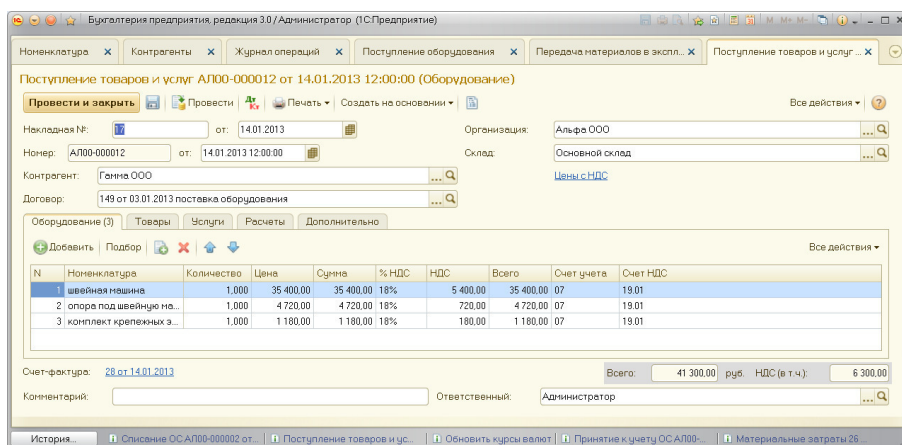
Бухгалтерия предприятия, редакция 3.0 / Администратор (1С:Предприятие)

Номенклатура × Контрагенты × Журнал операций × Поступление оборудования × Передача материалов в экспл... × Поступление товаров и услуг ... ×

Поступление товаров и услуг АЛ00-000012 от 14.01.2013 12:00:00 (Оборудование)

Провести и закрыть | Провести | Печать ▾ | Создать на основании ▾ | Все действия ▾ | ?

Накладная №: 17 от: 14.01.2013
Организация: Альфа ООО
Номер: АЛ00-000012 от: 14.01.2013 12:00:00
Склад: Основной склад
Контрагент: Гамма ООО
Цены с НДС
Договор: 149 от 03.01.2013 поставка оборудования

Оборудование (3) | Товары | Услуги | Расчеты | Дополнительно

Добавить | Подбор | Все действия ▾

| N | Номенклатура | Количество | Цена | Сумма | % НДС | НДС | Всего | Счет учета | Счет НДС |
|---|---|---|---|---|---|---|---|---|---|
| 1 | швейная машина | 1,000 | 35 400,00 | 35 400,00 | 18% | 5 400,00 | 35 400,00 | 07 | 19.01 |
| 2 | опора под швейную ма... | 1,000 | 4 720,00 | 4 720,00 | 18% | 720,00 | 4 720,00 | 07 | 19.01 |
| 3 | комплект крепежных э... | 1,000 | 1 180,00 | 1 180,00 | 18% | 180,00 | 1 180,00 | 07 | 19.01 |

Счет-фактура: 28 от 14.01.2013
Всего: 41 300,00 руб. НДС (в т.ч.): 6 300,00
Комментарий:
Ответственный: Администратор

История... | Списание ОС АЛ00-000002 от... | Поступление товаров и ус... | Обновить курсы валют | Принятие к учету ОС АЛ00-... | Материальные затраты 26 ...